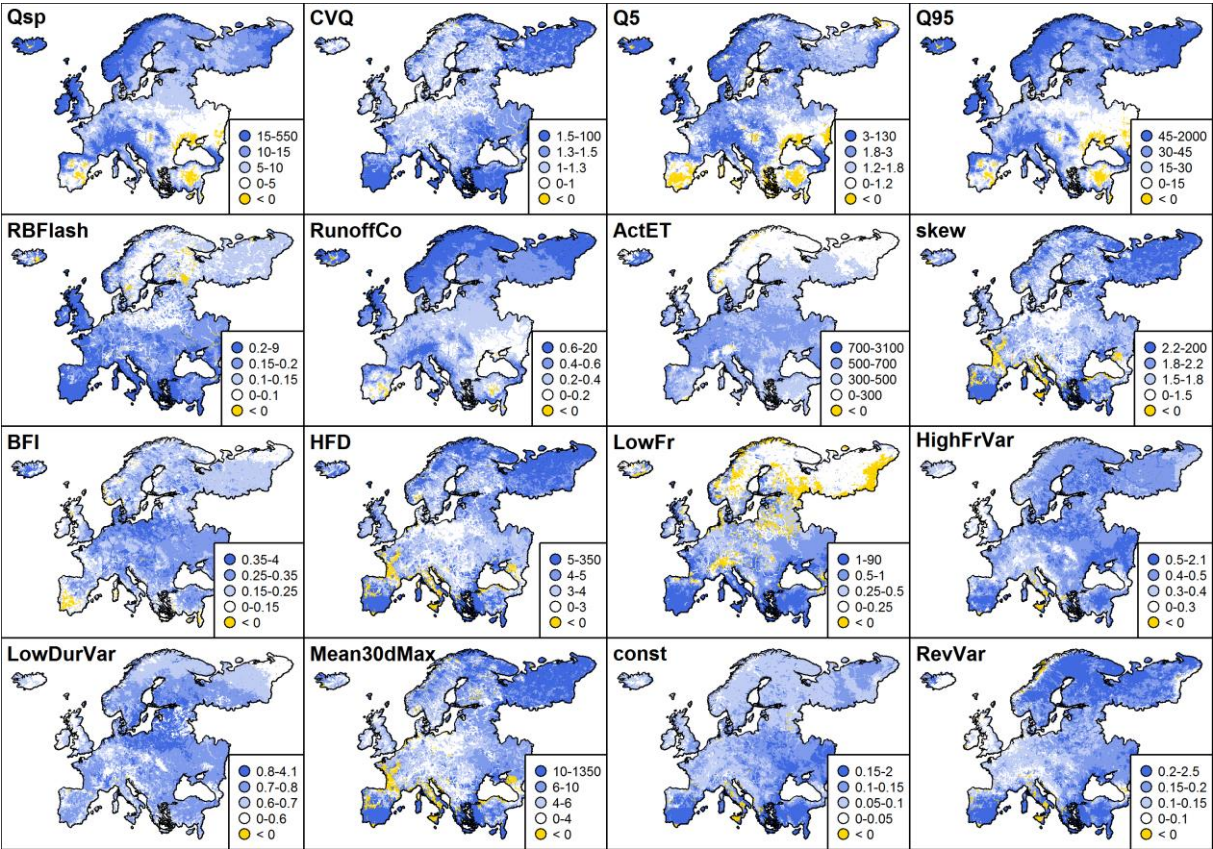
Qsp
15-550
10-15
5-10
0-5
< 0

CVQ
1.5-100
1.3-1.5
1-1.3
0-1
< 0

Q5
3-130
1.8-3
1.2-1.8
0-1.2
< 0

Q95
45-2000
30-45
15-30
0-15
< 0

RBFlash
0.2-9
0.15-0.2
0.1-0.15
0-0.1
< 0

RunoffCo
0.6-20
0.4-0.6
0.2-0.4
0-0.2
< 0

ActET
700-3100
500-700
300-500
0-300
< 0

skew
2.2-200
1.8-2.2
1.5-1.8
0-1.5
< 0

BFI
0.35-4
0.25-0.35
0.15-0.25
0-0.15
< 0

HFD
5-350
4-5
3-4
0-3
< 0

LowFr
1-90
0.5-1
0.25-0.5
0-0.25
< 0

HighFrVar
0.5-2.1
0.4-0.5
0.3-0.4
0-0.3
< 0

LowDurVar
0.8-4.1
0.7-0.8
0.6-0.7
0-0.6
< 0

Mean30dMax
10-1350
6-10
4-6
0-4
< 0

const
0.15-2
0.1-0.15
0.05-0.1
0-0.05
< 0

RevVar
0.2-2.5
0.15-0.2
0.1-0.15
0-0.1
< 0